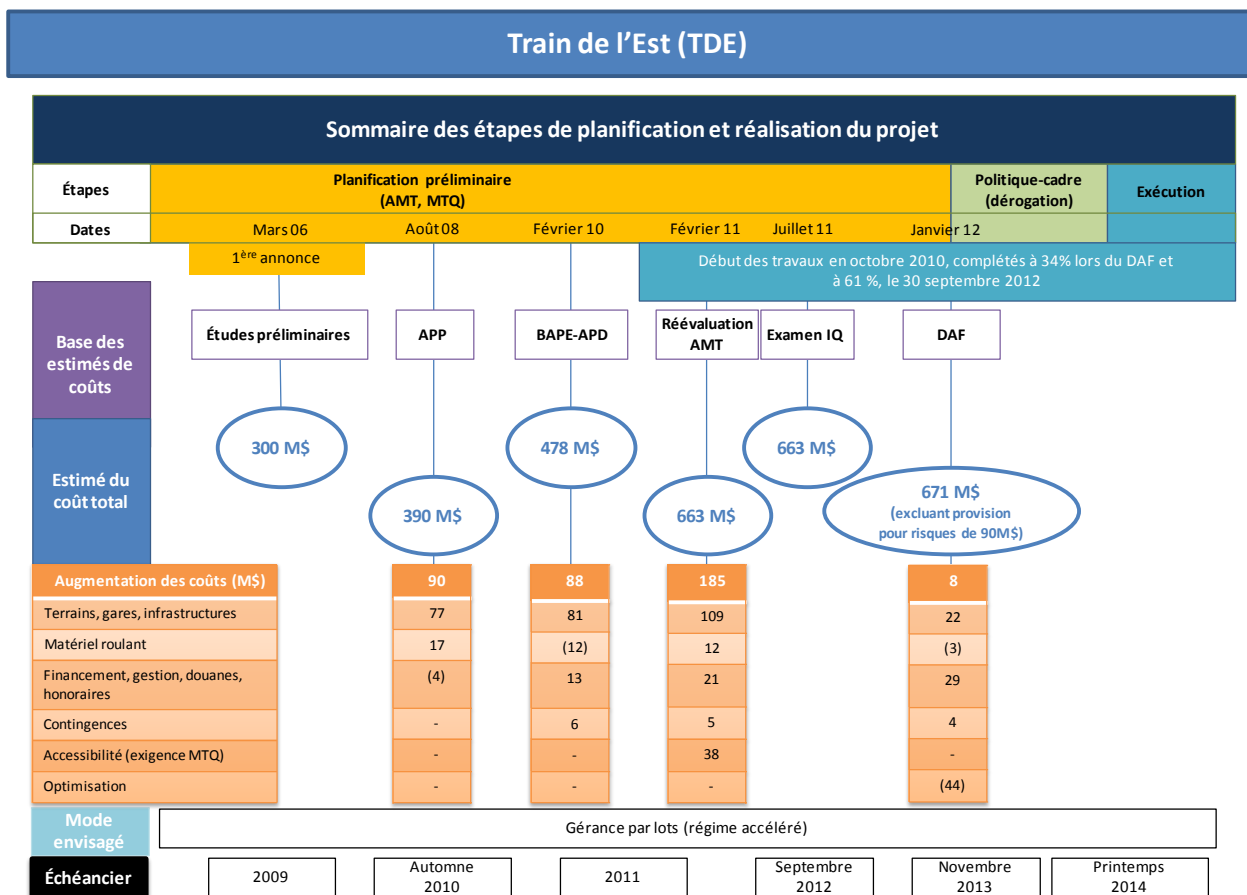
Train de l'Est (TDE)

Sommaire des étapes de planification et réalisation du projet

Étapes
Planification préliminaire (AMT, MTQ)
Politique-cadre (dérogation)
Exécution

Dates
Mars 06
Août 08
Février 10
Février 11
Juillet 11
Janvier 12

1$^{ère}$ annonce

Début des travaux en octobre 2010, complétés à 34% lors du DAF et à 61 %, le 30 septembre 2012

Base des estimés de coûts
Études préliminaires
APP
BAPE-APD
Réévaluation AMT
Examen IQ
DAF

Estimé du coût total
300 M$
390 M$
478 M$
663 M$
663 M$
671 M$ (excluant provision pour risques de 90M$)

| Augmentation des coûts (M$) | 90 | 88 | 185 | 8 |
|---|---|---|---|---|
| Terrains, gares, infrastructures | 77 | 81 | 109 | 22 |
| Matériel roulant | 17 | (12) | 12 | (3) |
| Financement, gestion, douanes, honoraires | (4) | 13 | 21 | 29 |
| Contingences | - | 6 | 5 | 4 |
| Accessibilité (exigence MTQ) | - | - | 38 | - |
| Optimisation | - | - | - | (44) |

Mode envisagé
Gérance par lots (régime accéléré)

Échéancier
2009
Automne 2010
2011
Septembre 2012
Novembre 2013
Printemps 2014